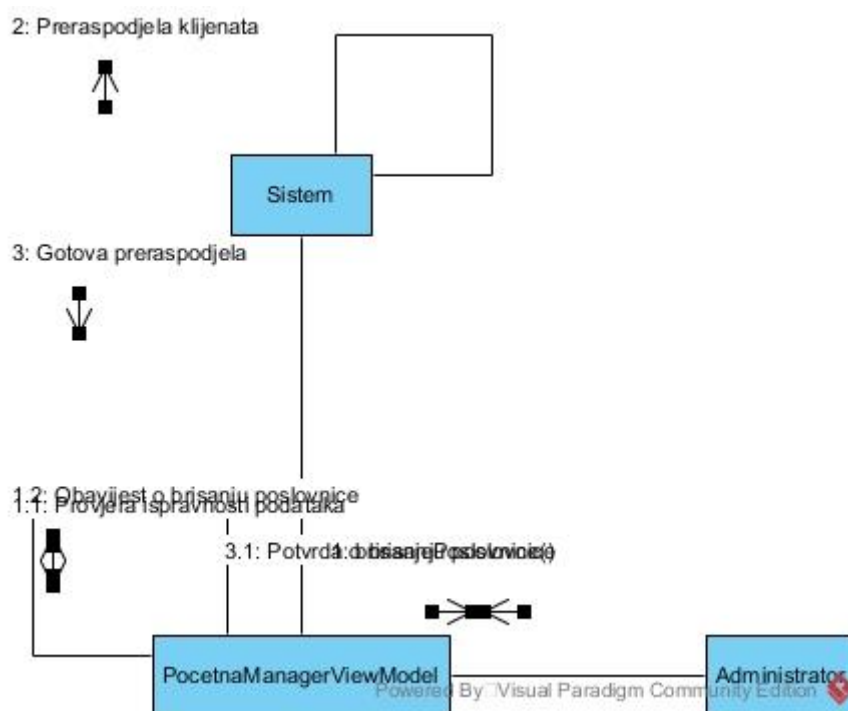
2: Preraspodjela klijenata

Sistem

3: Gotova preraspodjela

1.2: Obavijest o brisanju poslovnice
1.1: Provjera ispravnosti podataka

3.1: Potvrda

1: obrisanjePoslovnice()

PocetnaManagerViewModel

Administrator

Powered By Visual Paradigm Community Edition